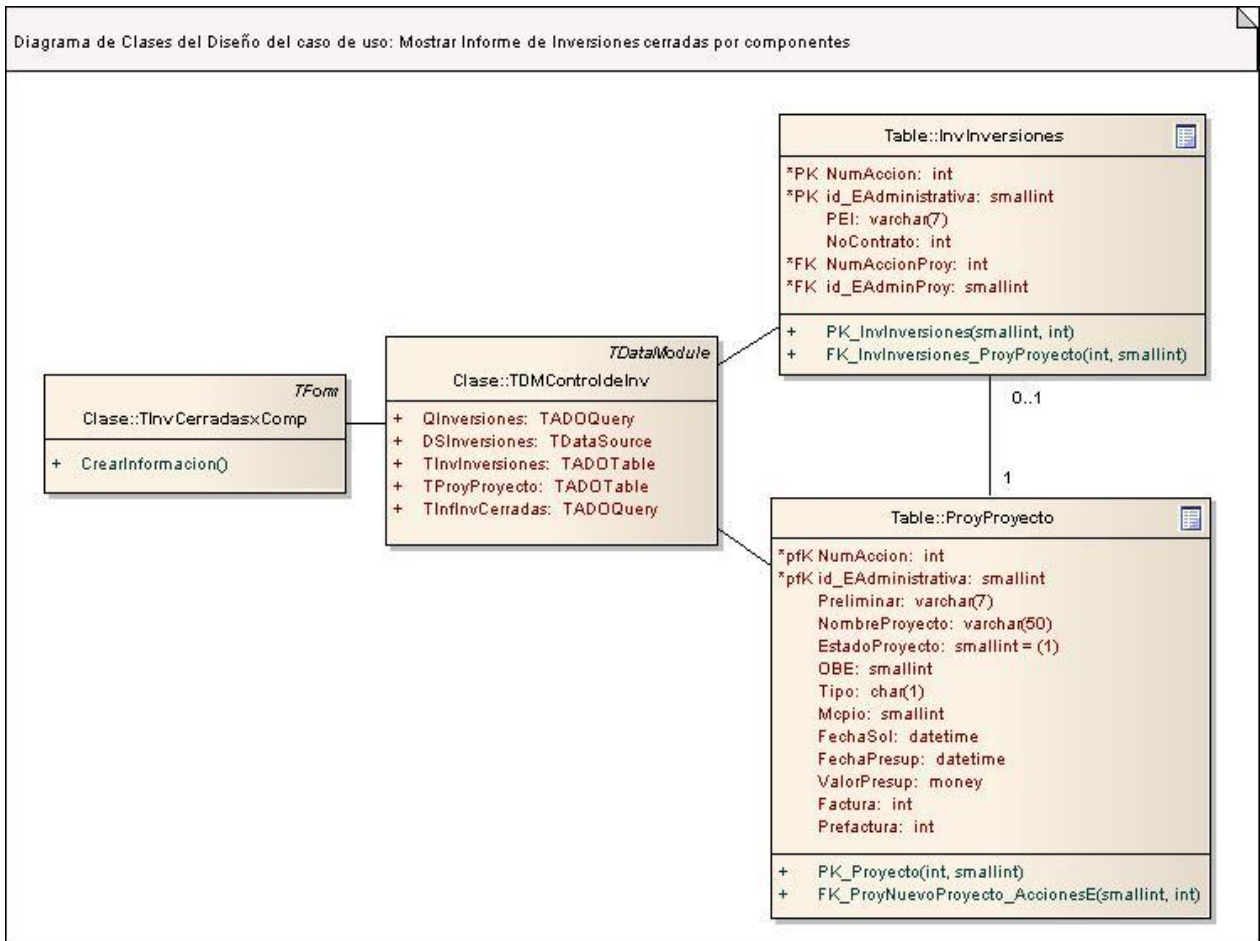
Diagrama de Clases del Diseño del caso de uso: Mostrar Informe de Inversiones cerradas por componentes

TForm
Clase::TInvCerradasxComp
+ CrearInformacion()

TDataModule
Clase::TDMControldeInv
+ QInversiones: TADOQuery
+ DSInversiones: TDataSource
+ TInvInversiones: TADOTable
+ TProyProyecto: TADOTable
+ TInfInvCerradas: TADOQuery

Table::InvInversiones
*PK NumAccion: int
*PK id_EAdministrativa: smallint
PEI: varchar(7)
NoContrato: int
*FK NumAccionProy: int
*FK id_EAdminProy: smallint
+ PK_InvInversiones(smallint, int)
+ FK_InvInversiones_ProyProyecto(int, smallint)

0..1

1

Table::ProyProyecto
*pfK NumAccion: int
*pfK id_EAdministrativa: smallint
Preliminar: varchar(7)
NombreProyecto: varchar(50)
EstadoProyecto: smallint = (1)
OBE: smallint
Tipo: char(1)
Mcpio: smallint
FechaSol: datetime
FechaPresup: datetime
ValorPresup: money
Factura: int
Prefactura: int
+ PK_Proyecto(int, smallint)
+ FK_ProyNuevoProyecto_AccionesE(smallint, int)